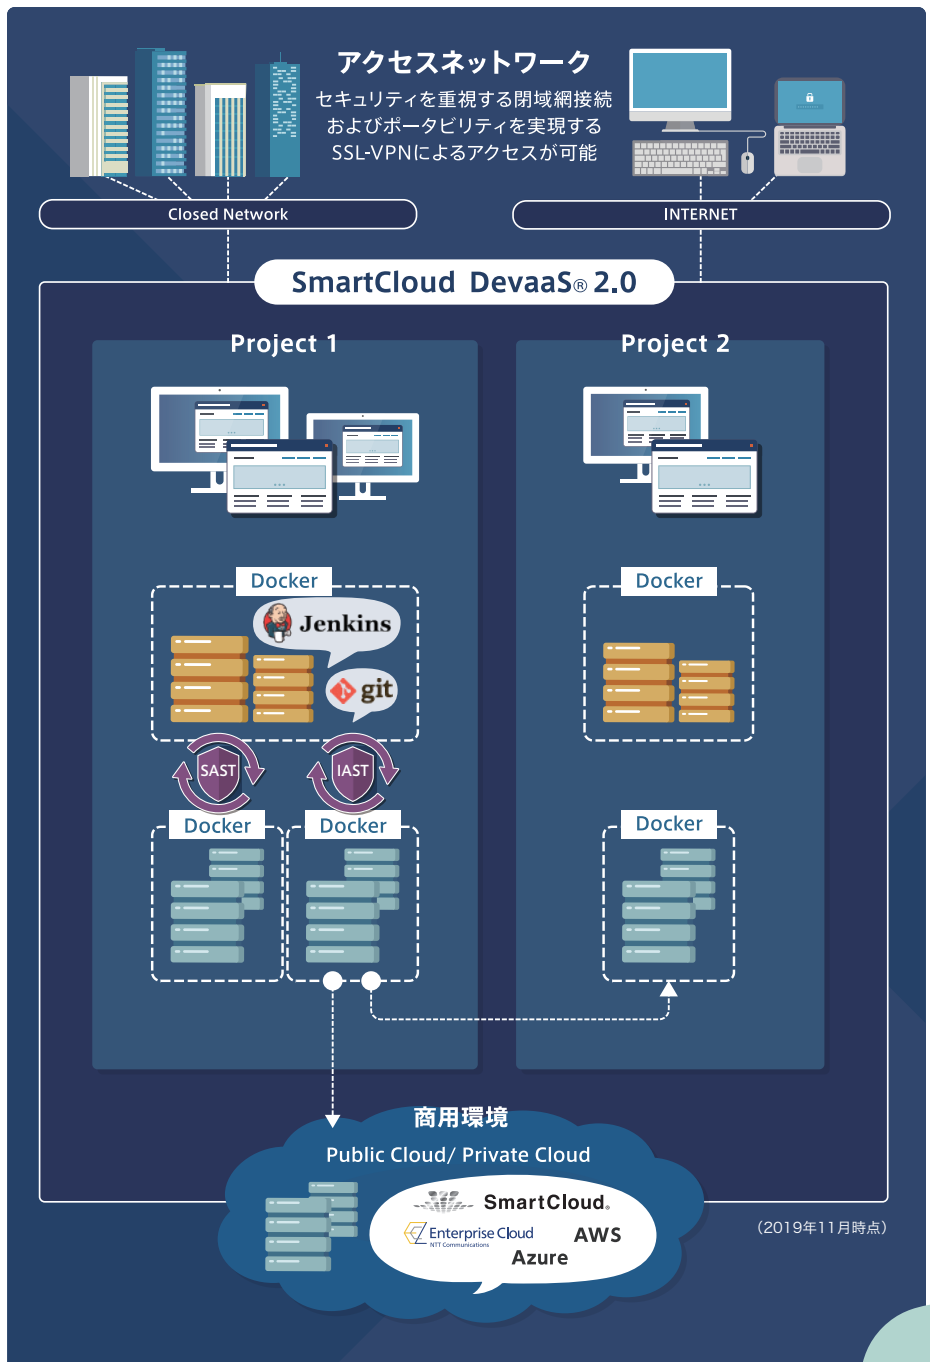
アクセスネットワーク

セキュリティを重視する閉域網接続およびポータビリティを実現するSSL-VPNによるアクセスが可能

Closed Network

INTERNET

SmartCloud DevaaS® 2.0

Project 1

Project 2

Docker

Jenkins

git

Docker

SAST

IAST

Docker

Docker

Docker

商用環境

Public Cloud/ Private Cloud

SmartCloud.

Enterprise Cloud
NTT Communications

AWS

Azure

(2019年11月時点)